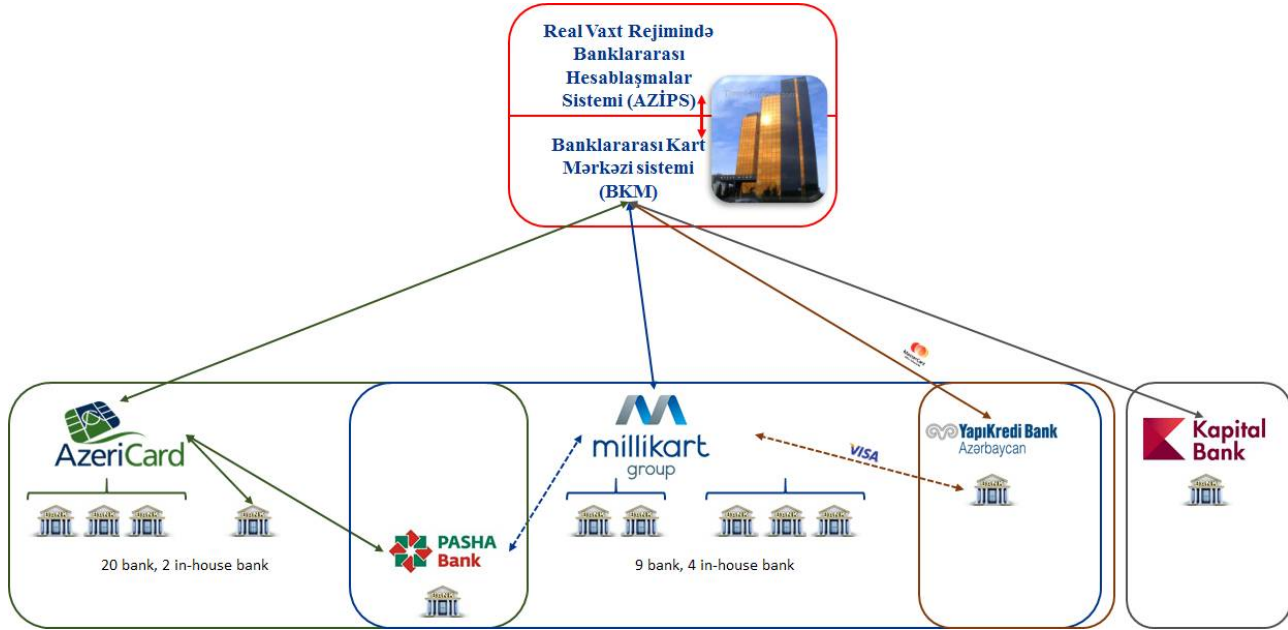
Real Vaxt Rejimində Banklararası Hesablaşmalar Sistemi (AZİPS)

Banklararası Kart Mərkəzi sistemi (BKM)

AzeriCard

20 bank, 2 in-house bank

PASHA Bank

millikart group

9 bank, 4 in-house bank

VISA

YapıKredi Bank Azərbaycan

Kapital Bank